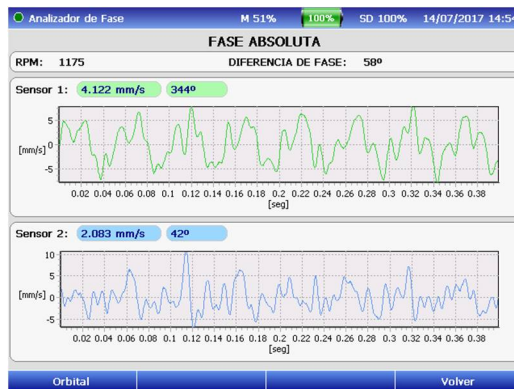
Analizador de Fase M 51% 100% SD 100% 14/07/2017 14:5

FASE ABSOLUTA

RPM: 1175 DIFERENCIA DE FASE: 58º

Sensor 1: 4.122 mm/s 344º

5
0
-5
[mm/s]
0.02 0.04 0.06 0.08 0.1 0.12 0.14 0.16 0.18 0.2 0.22 0.24 0.26 0.28 0.3 0.32 0.34 0.36 0.38
[seg]

Sensor 2: 2.083 mm/s 42º

10
5
0
-5
[mm/s]
0.02 0.04 0.06 0.08 0.1 0.12 0.14 0.16 0.18 0.2 0.22 0.24 0.26 0.28 0.3 0.32 0.34 0.36 0.38
[seg]

Orbital Volver